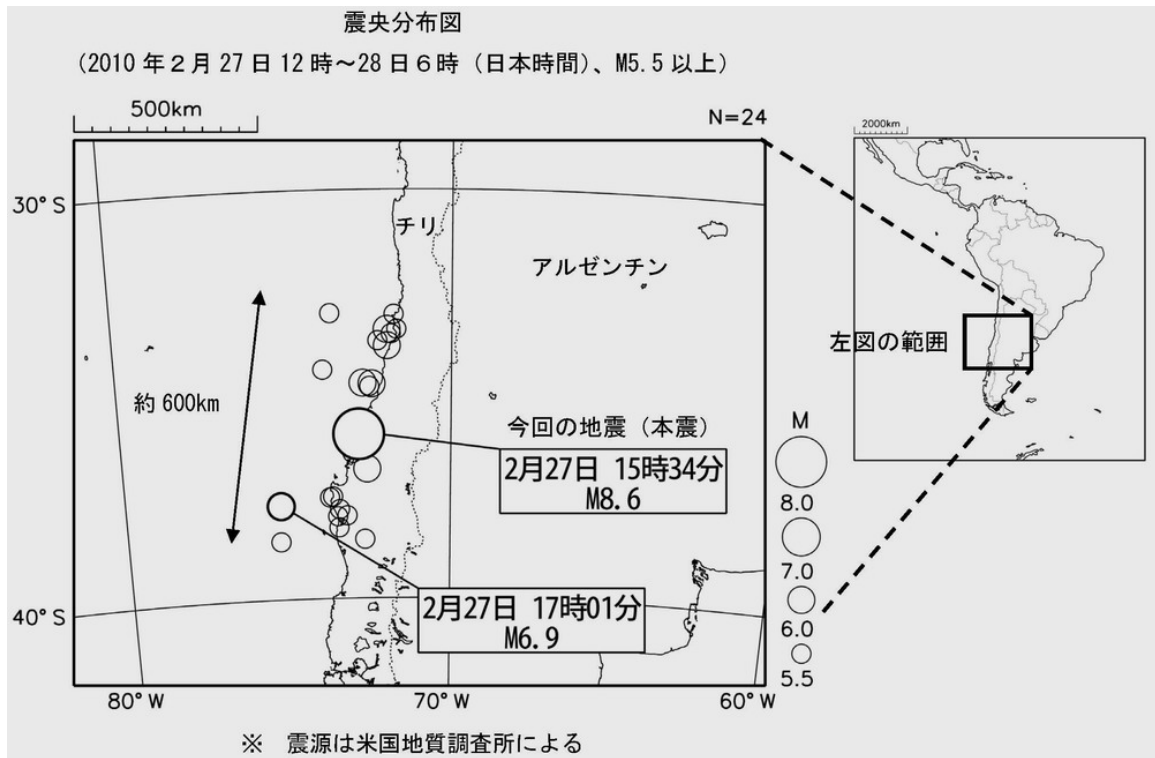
震央分布図

(2010年2月27日12時～28日6時（日本時間）、M5.5以上)

500km

N=24

30° S

チリ

アルゼンチン

約 600km

今回の地震（本震）

2月27日 15時34分
M8.6

2月27日 17時01分
M6.9

M

8.0

7.0

6.0

5.5

40° S

80° W

70° W

60° W

2000km

左図の範囲

※ 震源は米国地質調査所による